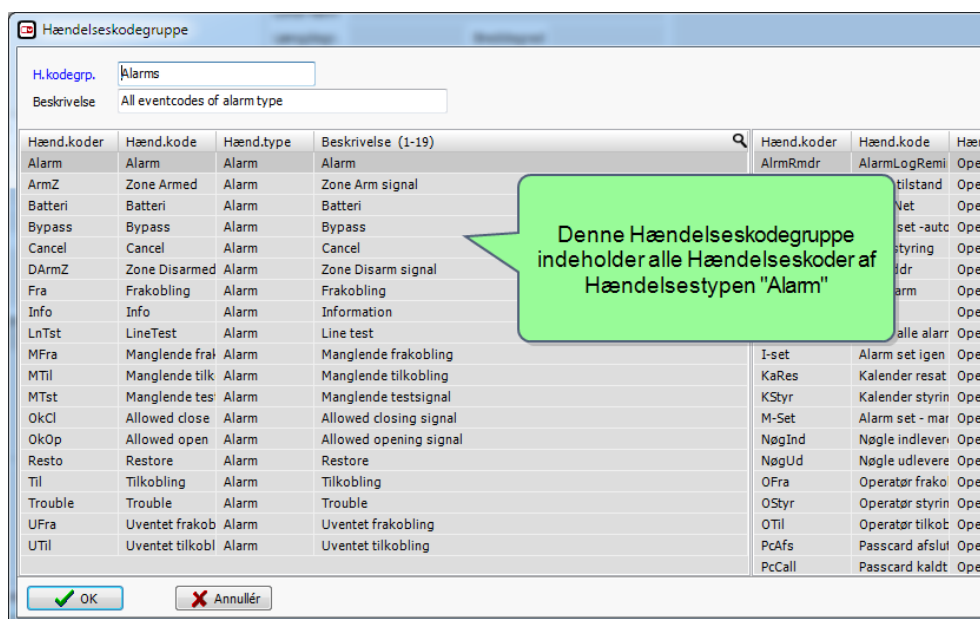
Hændelseskodegruppe

H.kodegrp. Alarms
Beskrivelse All eventcodes of alarm type

| Hænd.koder | Hænd.kode | Hænd.type | Beskrivelse (1-19) |
|---|---|---|---|
| Alarm | Alarm | Alarm | Alarm |
| ArmZ | Zone Armed | Alarm | Zone Arm signal |
| Batteri | Batteri | Alarm | Batteri |
| Bypass | Bypass | Alarm | Bypass |
| Cancel | Cancel | Alarm | Cancel |
| DArmZ | Zone Disarmed | Alarm | Zone Disarm signal |
| Fra | Frakobling | Alarm | Frakobling |
| Info | Info | Alarm | Information |
| LnTst | LineTest | Alarm | Line test |
| MFra | Manglende fral | Alarm | Manglende frakobling |
| MTil | Manglende tilk | Alarm | Manglende tilkobling |
| MTst | Manglende tes | Alarm | Manglende testsignal |
| OkCl | Allowed close | Alarm | Allowed closing signal |
| OkOp | Allowed open | Alarm | Allowed opening signal |
| Resto | Restore | Alarm | Restore |
| Til | Tilkobling | Alarm | Tilkobling |
| Trouble | Trouble | Alarm | Trouble |
| UFra | Uventet frakob | Alarm | Uventet frakobling |
| UTil | Uventet tilkobl | Alarm | Uventet tilkobling |

| Hænd.koder | Hænd.kode | Hæn |
|---|---|---|
| AlrmRmdr | AlarmLogRemi | Ope |
| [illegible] | tilstand | Ope |
| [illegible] | Net | Ope |
| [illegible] | set -auto | Ope |
| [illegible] | styring | Ope |
| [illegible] | ddr | Ope |
| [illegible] | arm | Ope |
| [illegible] | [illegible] | Ope |
| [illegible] | alle alarr | Ope |
| I-set | Alarm set igen | Ope |
| KaRes | Kalender resat | Ope |
| KStyr | Kalender styrin | Ope |
| M-Set | Alarm set - mar | Ope |
| NøgInd | Nøgle indlevere | Ope |
| NøgUd | Nøgle udlevere | Ope |
| OFra | Operatør frako | Ope |
| OStyr | Operatør styrin | Ope |
| OTil | Operatør tilkob | Ope |
| PcAfs | Passcard afslut | Ope |
| PcCall | Passcard kaldt | Ope |

Denne Hændelseskodegruppe indeholder alle Hændelseskoder af Hændelsestypen "Alarm"

OK
Annullér